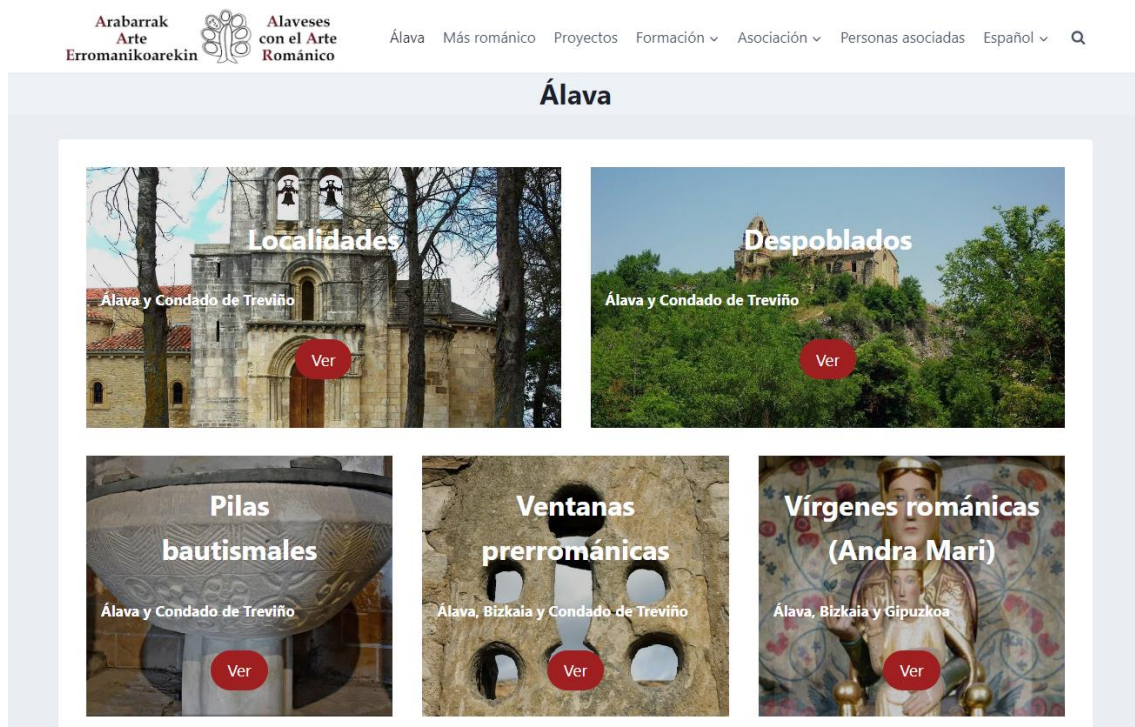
Arabarrak Arte Erromanikoarekin

Alaveses con el Arte Románico

Álava Más románico Proyectos Formación Asociación Personas asociadas Español

Álava

Localidades

Álava y Condado de Treviño

Ver

Despoblados

Álava y Condado de Treviño

Ver

Pilas bautismales

Álava y Condado de Treviño

Ver

Ventanas prerrománicas

Álava, Bizkaia y Condado de Treviño

Ver

Vírgenes románicas (Andra Mari)

Álava, Bizkaia y Gipuzkoa

Ver